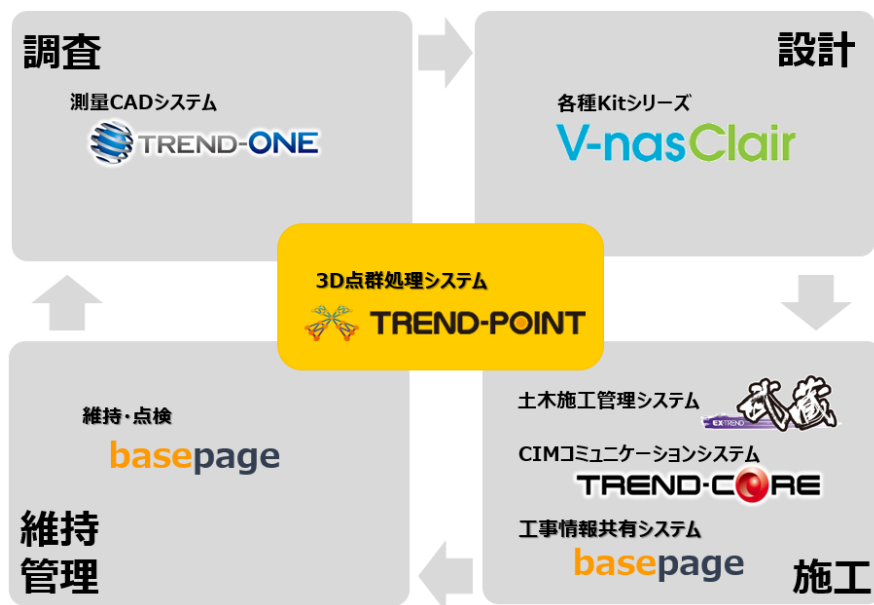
調査

測量CADシステム

TREND-ONE

設計

各種Kitシリーズ

V-nasClair

3D点群処理システム

TREND-POINT

維持・点検

basepage

維持
管理

土木施工管理システム

EX TREND 武蔵

CIMコミュニケーションシステム

TREND-CORE

工事情報共有システム

basepage

施工